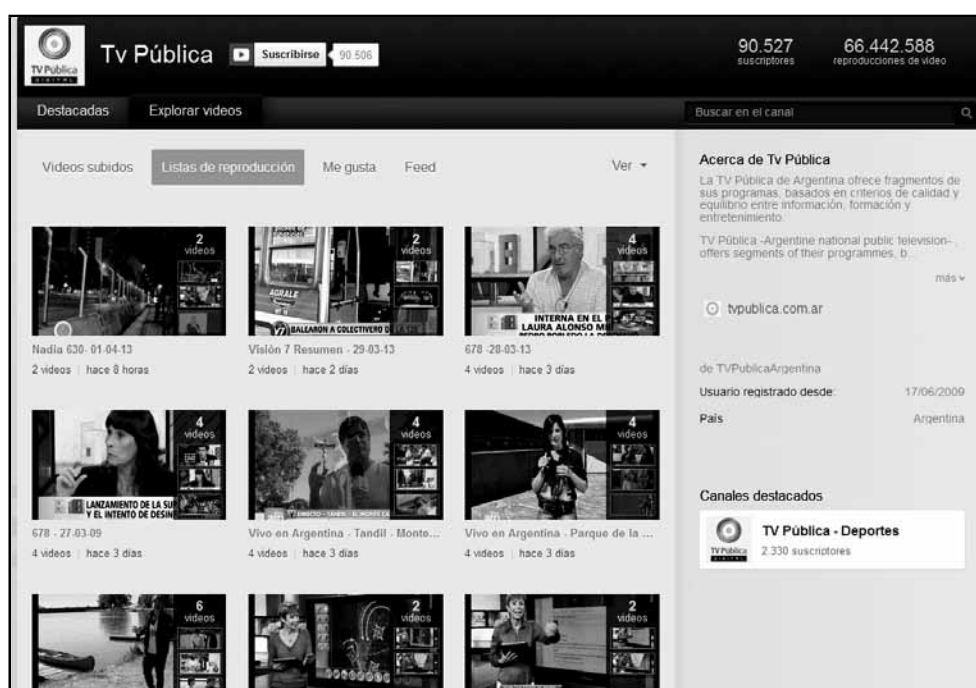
TV Pública DIGITAL

Tv Pública Suscribirse 90.506

90.527 suscriptores

66.442.588 reproducciones de video

Destacadas Explorar videos

Buscar en el canal

Videos subidos Listas de reproducción Me gusta Feed Ver

2 videos

Nadia 630- 01-04-13
2 videos | hace 8 horas

2 videos

AGRALE

BALEARON A COLECTIVERO D

Visión 7 Resumen - 29-03-13
2 videos | hace 2 días

4 videos

INTERNA EN EL P
LAURA ALONSO MI
PEDRO ROBLEDO LA DESTRUCCION

678 -28-03-13
4 videos | hace 3 días

4 videos

LANZAMIENTO DE LA SU
Y EL INTENTO DE DESIN

678 - 27-03-09
4 videos | hace 3 días

4 videos

EN DIRECTO - TANDIL - EL MONTE LA

Vivo en Argentina - Tandil - Monte...
4 videos | hace 3 días

4 videos

Vivo en Argentina - Parque de la ...
4 videos | hace 3 días

6 videos

2 videos

2 videos

Acerca de Tv Pública

La TV Pública de Argentina ofrece fragmentos de sus programas, basados en criterios de calidad y equilibrio entre información, formación y entretenimiento.

TV Pública -Argentine national public television-, offers segments of their programmes, b...

más

tvpublica.com.ar

de TVPublicaArgentina

Usuario registrado desde 17/06/2009

País Argentina

Canales destacados

TV Pública - Deportes
2.330 suscriptores